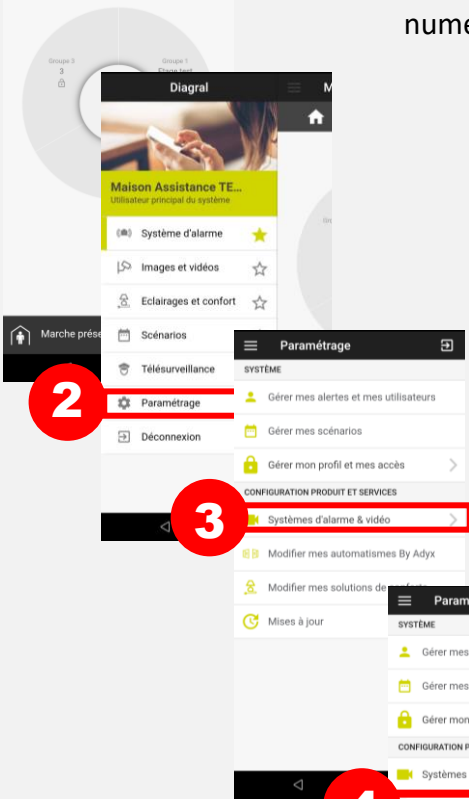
nume

Groupe 2
3

Groupe 1
Etage test

Marche prése

Diagral

M

Maison Assistance TE...
Utilisateur principal du système

Système d'alarme

Images et vidéos

Eclairages et confort

Scénarios

Télésurveillance

Paramétrage

Déconnexion

2

Paramétrage

SYSTÈME

Gérer mes alertes et mes utilisateurs

Gérer mes scénarios

Gérer mon profil et mes accès

CONFIGURATION PRODUIT ET SERVICES

3

Systèmes d'alarme & vidéo

Modifier mes automatismes By Adyx

Modifier mes solutions de confort

Mises à jour

Param

SYSTÈME

Gérer mes

Gérer mes

Gérer mon

CONFIGURATION P

Systèmes

4